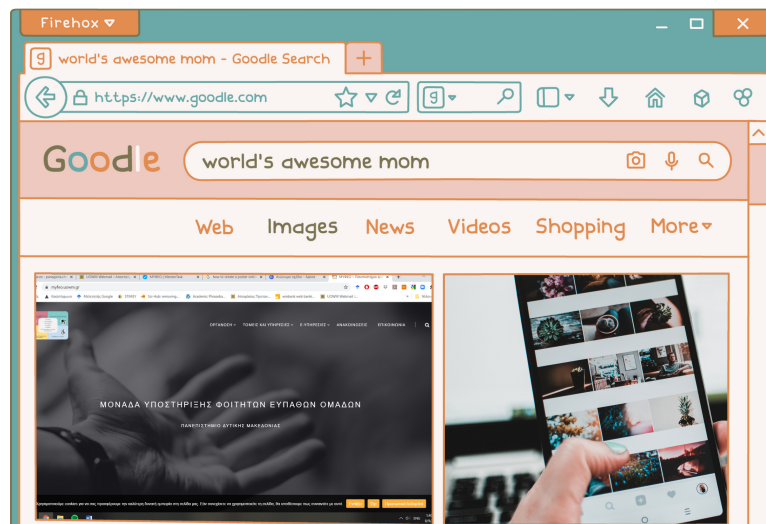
Firehox

world's awesome mom - Goodle Search

+

https://www.goodle.com

Goodle

world's awesome mom

Web

Images

News

Videos

Shopping

More

ΟΡΓΑΝΩΣΗ

ΤΟΜΕΙΣ ΚΑΙ ΥΠΗΡΕΣΙΕΣ

Ε-ΥΠΗΡΕΣΙΕΣ

ΑΝΑΚΟΙΝΩΣΕΙΣ

ΕΠΙΚΟΙΝΩΝΙΑ

ΜΟΝΑΔΑ ΥΠΟΣΤΗΡΙΞΗΣ ΦΟΙΤΗΤΩΝ ΕΥΠΑΘΩΝ ΟΜΑΔΩΝ

ΠΑΝΕΠΙΣΤΗΜΙΟ ΔΥΤΙΚΗΣ ΜΑΚΕΔΟΝΙΑΣ

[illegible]